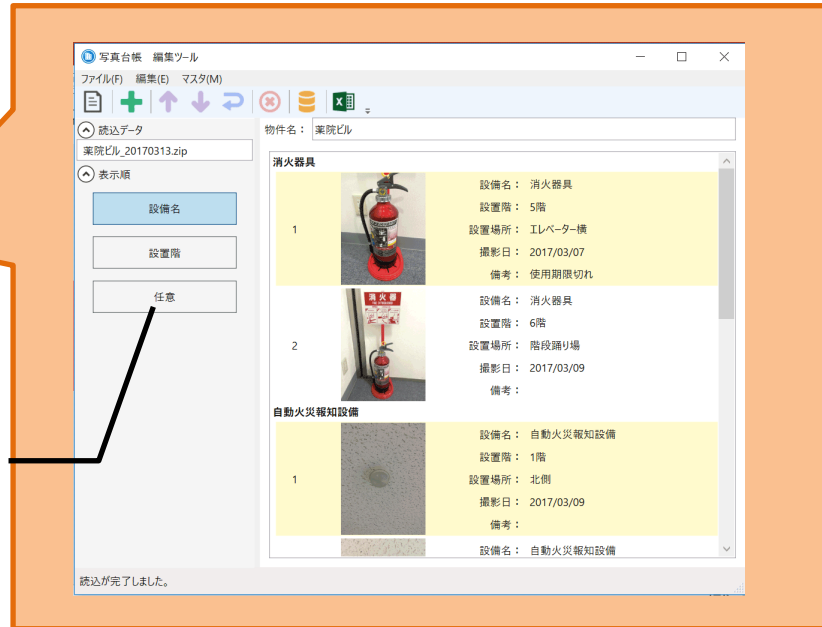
写真台帳　編集ツール

ファイル(F)　編集(E)　マスタ(M)

読込データ

薬院ビル_20170313.zip

表示順

設備名

設置階

任意

物件名：薬院ビル

消火器具

| | | |
|---|---|---|
| 1 | | 設備名：消火器具<br>設置階：5階<br>設置場所：エレベーター横<br>撮影日：2017/03/07<br>備考：使用期限切れ |
| 2 | 消火器 | 設備名：消火器具<br>設置階：6階<br>設置場所：階段踊り場<br>撮影日：2017/03/09<br>備考： |

自動火災報知設備

| | | |
|---|---|---|
| 1 | | 設備名：自動火災報知設備<br>設置階：1階<br>設置場所：北側<br>撮影日：2017/03/09<br>備考： |
| | | 設備名：自動火災報知設備 |

読込が完了しました。